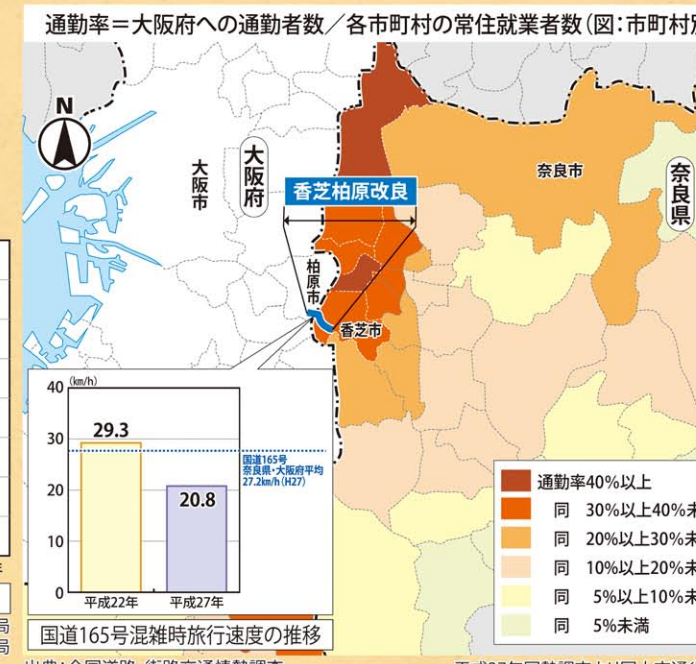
通勤率＝大阪府への通勤者数／各市町村の常住就業者数（図：市町村

N

大阪市

大阪府

香芝柏原改良

奈良市

奈良県

柏原市

香芝市

(km/h)
40
30
20
10
0

29.3

20.8

国道165号
奈良県・大阪府平均
27.2km/h (H27)

平成22年 平成27年

国道165号混雑時旅行速度の推移

通勤率40%以上
同 30%以上40%未
同 20%以上30%未
同 10%以上20%未
同 5%以上10%未
同 5%未満

出典：全国道路・街路交通情勢調査